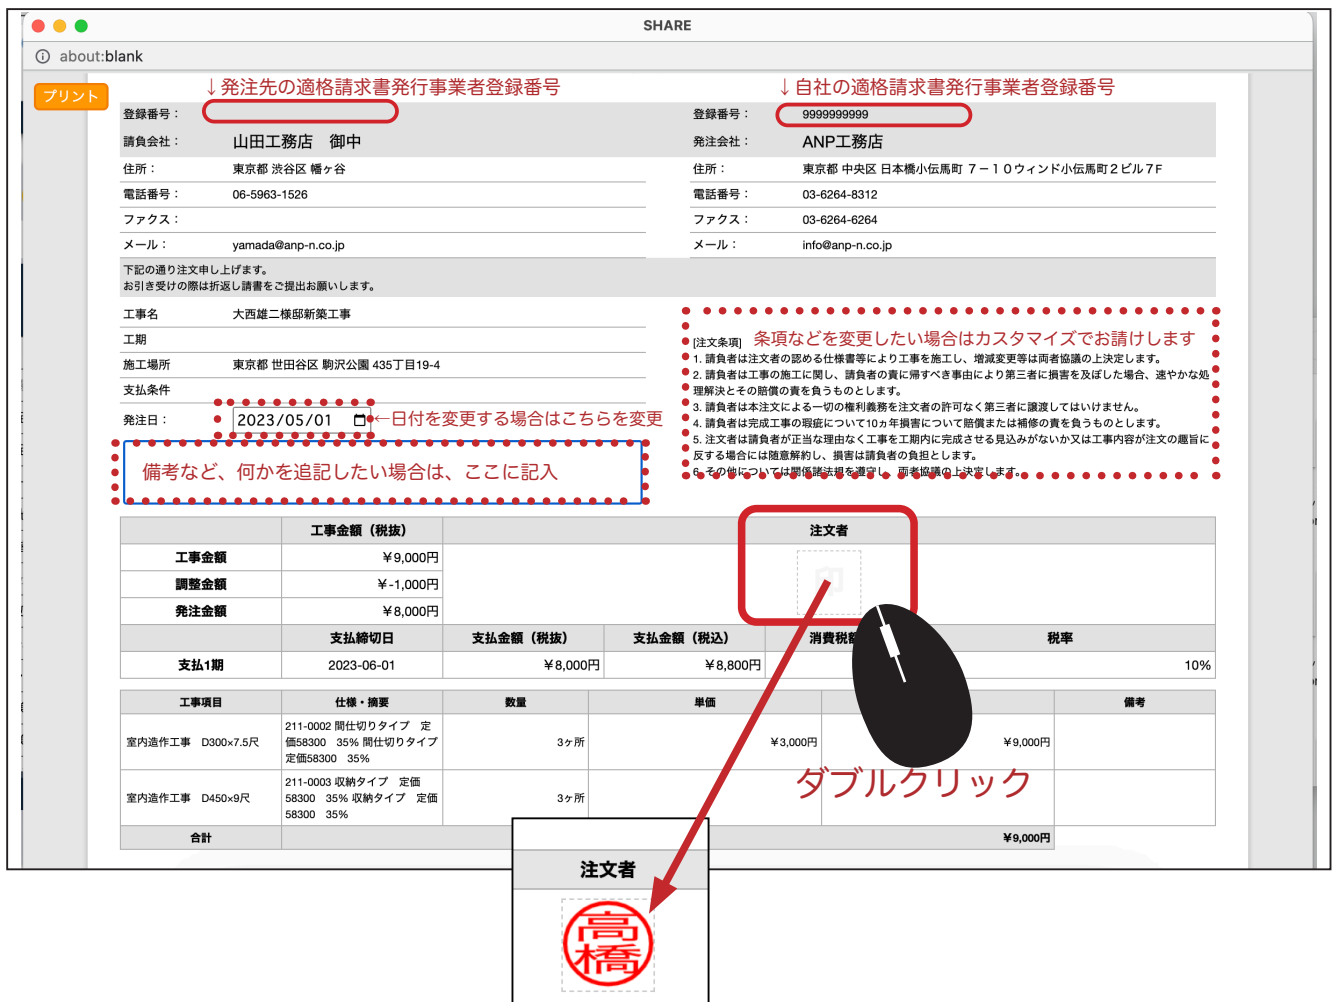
SHARE

about:blank

プリント

↓発注先の適格請求書発行事業者登録番号

↓自社の適格請求書発行事業者登録番号

| 登録番号： | | 登録番号： | 9999999999 |
|---|---|---|---|
| 請負会社： | 山田工務店　御中 | 発注会社： | ANP工務店 |
| 住所： | 東京都 渋谷区 幡ヶ谷 | 住所： | 東京都 中央区 日本橋小伝馬町 7－10ウィンド小伝馬町2ビル7F |
| 電話番号： | 06-5963-1526 | 電話番号： | 03-6264-8312 |
| ファクス： | | ファクス： | 03-6264-6264 |
| メール： | yamada@anp-n.co.jp | メール： | info@anp-n.co.jp |

下記の通り注文申し上げます。
お引き受けの際は折返し請書をご提出お願いします。

工事名　大西雄二様邸新築工事
工期
施工場所　東京都 世田谷区 駒沢公園 435丁目19-4
支払条件
発注日：2023/05/01 ←日付を変更する場合はこちらを変更

備考など、何かを追記したい場合は、ここに記入

[注文条項]　条項などを変更したい場合はカスタマイズでお請けします
1. 請負者は注文者の認める仕様書等により工事を施工し、増減変更等は両者協議の上決定します。
2. 請負者は工事の施工に関し、請負者の責に帰すべき事由により第三者に損害を及ぼした場合、速やかな処理解決とその賠償の責を負うものとします。
3. 請負者は本注文による一切の権利義務を注文者の許可なく第三者に譲渡してはいけません。
4. 請負者は完成工事の瑕疵について10ヵ年損害について賠償または補修の責を負うものとします。
5. 注文者は請負者が正当な理由なく工事を工期内に完成させる見込みがないか又は工事内容が注文の趣旨に反する場合には随意解約し、損害は請負者の負担とします。
6. その他については関係諸法規を遵守し、両者協議の上決定します。

| | 工事金額（税抜） | | 注文者 | |
|---|---|---|---|---|
| 工事金額 | ¥9,000円 | | | |
| 調整金額 | ¥-1,000円 | | | |
| 発注金額 | ¥8,000円 | | | |
| | 支払締切日 | 支払金額（税抜） | 支払金額（税込） | 消費税額 | 税率 |
| 支払1期 | 2023-06-01 | ¥8,000円 | ¥8,800円 | | 10% |

| 工事項目 | 仕様・摘要 | 数量 | 単価 | | 備考 |
|---|---|---|---|---|---|
| 室内造作工事　D300×7.5尺 | 211-0002 間仕切りタイプ　定価58300　35% 間仕切りタイプ　定価58300　35% | 3ヶ所 | ¥3,000円 | ¥9,000円 | |
| 室内造作工事　D450×9尺 | 211-0003 収納タイプ　定価58300　35% 収納タイプ　定価58300　35% | 3ヶ所 | | | |
| 合計 | | | | ¥9,000円 | |

ダブルクリック

注文者

高橋